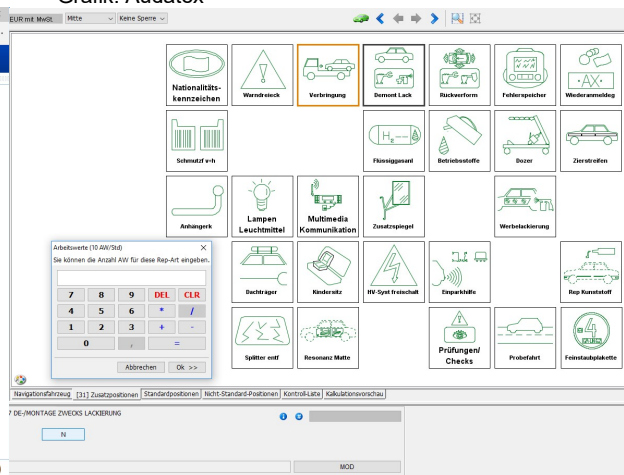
Grafik: Audatex

EUR mit MwSt. Mitte Keine Sperre

Nationalitätskennzeichen
Warndreieck
Verbringung
Demont Lack
Ruckverform
Fehlerspeicher
Wiederanmeldeg
Schmutzf v+h
Flüssiggasanl
Betriebsstoffe
Dozer
Zierstreifen
Anhängerk
Lampen Leuchtmittel
Multimedia Kommunikation
Zusatzspiegel
Werbelackierung
Dachträger
Kindersitz
HV-Syst freischalt
Einparkhilfe
Rep Kunststoff
Splitter entf
Resonanz Matte
Prüfungen/ Checks
Probefahrt
Feinstaubplakette

Arbeitswerte (10 AW/Std)
Sie können die Anzahl AW für diese Rep-Art eingeben.

| 7 | 8 | 9 | DEL | CLR |
|---|---|---|---|---|
| 4 | 5 | 6 | * | / |
| 1 | 2 | 3 | + | - |
| 0 | | , | = | |

Abbrechen Ok >>

Navigationsfahrzeug [31] Zusatzpositionen Standardpositionen Nicht-Standard-Positionen Kontroll-Liste Kalkulationsvorschau

DE-/MONTAGE ZWECKS LACKIERUNG
N
MOD